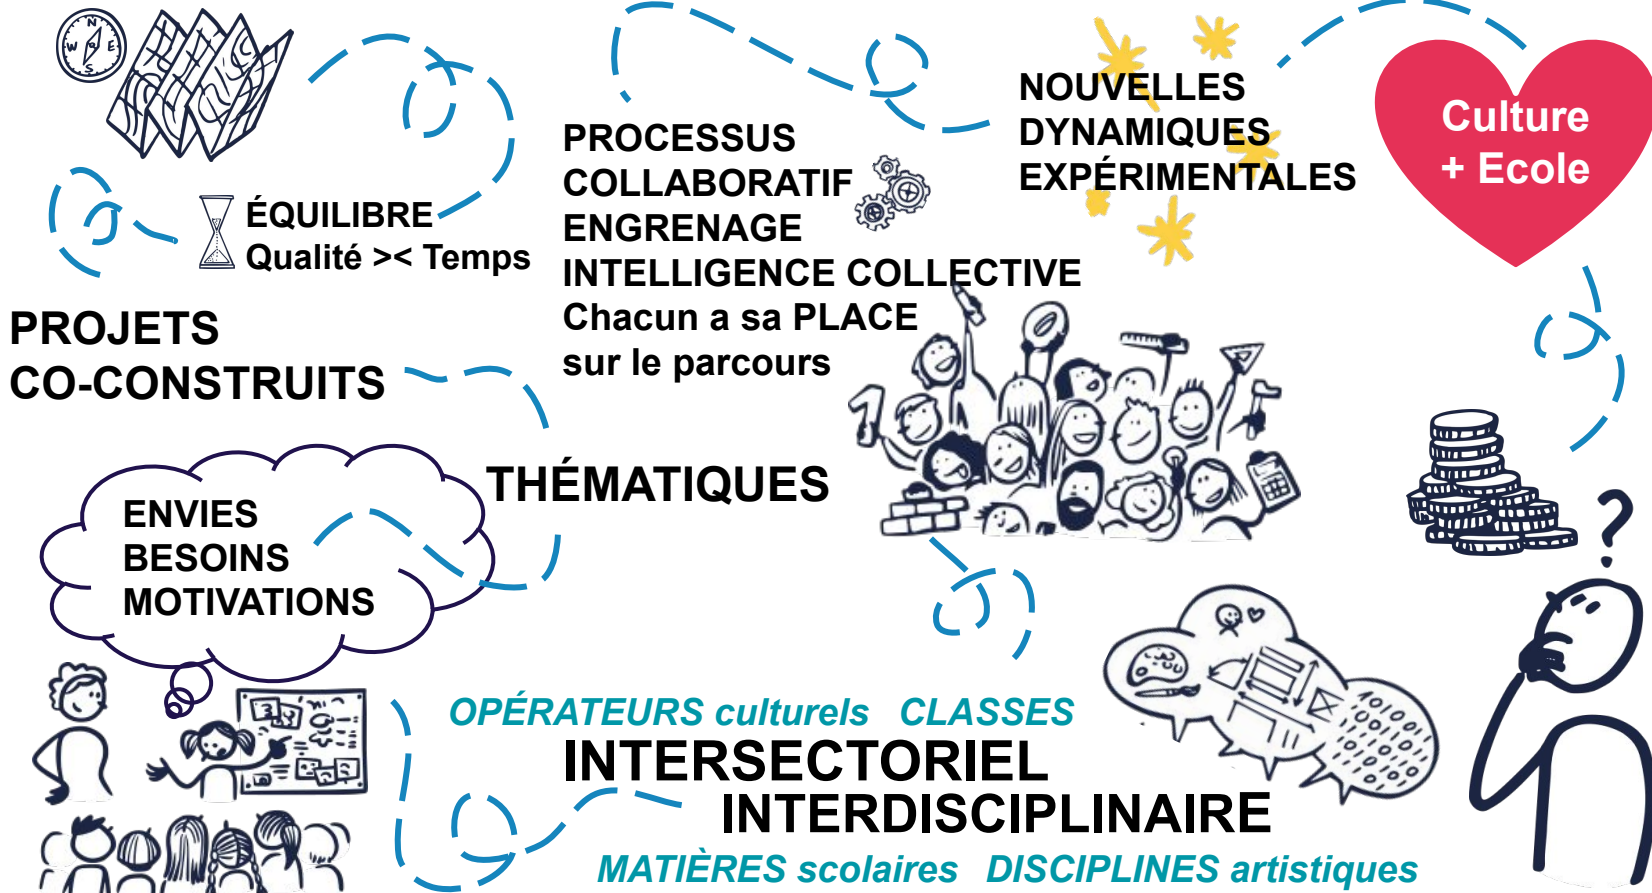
ÉQUILIBRE
Qualité >< Temps

PROJETS
CO-CONSTRUITS

PROCESSUS
COLLABORATIF
ENGRENAGE
INTELLIGENCE COLLECTIVE
Chacun a sa PLACE
sur le parcours

NOUVELLES
DYNAMIQUES
EXPÉRIMENTALES

Culture
+ Ecole

THÉMATIQUES

ENVIES
BESOINS
MOTIVATIONS

OPÉRATEURS culturels CLASSES
INTERSECTORIEL
INTERDISCIPLINAIRE
MATIÈRES scolaires DISCIPLINES artistiques